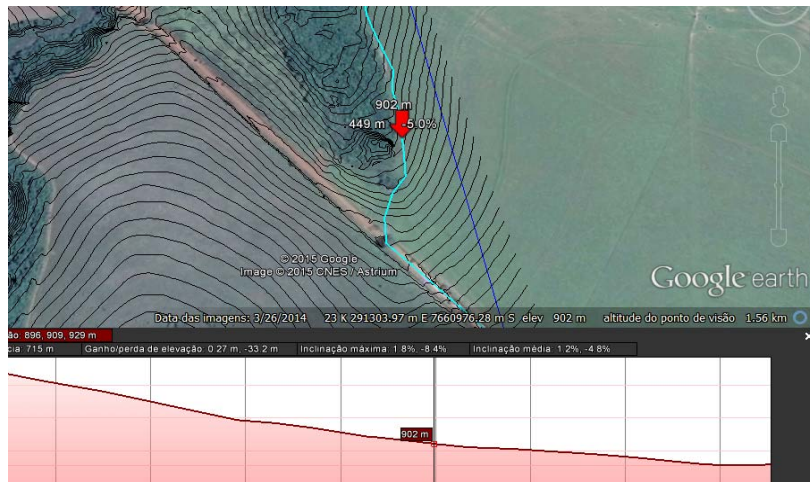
902 m
449 m
-5.0%

© 2015 Google
Image © 2015 CNES / Astrium

Google earth

Data das imagens: 3/26/2014 23 K 291303.97 m E 7660976.28 m S elev 902 m altitude do ponto de visão 1.56 km

ão: 896, 909, 929 m
cia: 715 m
Ganho/perda de elevação: 0.27 m, -33.2 m
Inclinação máxima: 1.8%, -8.4%
Inclinação média: 1.2%, -4.8%

902 m